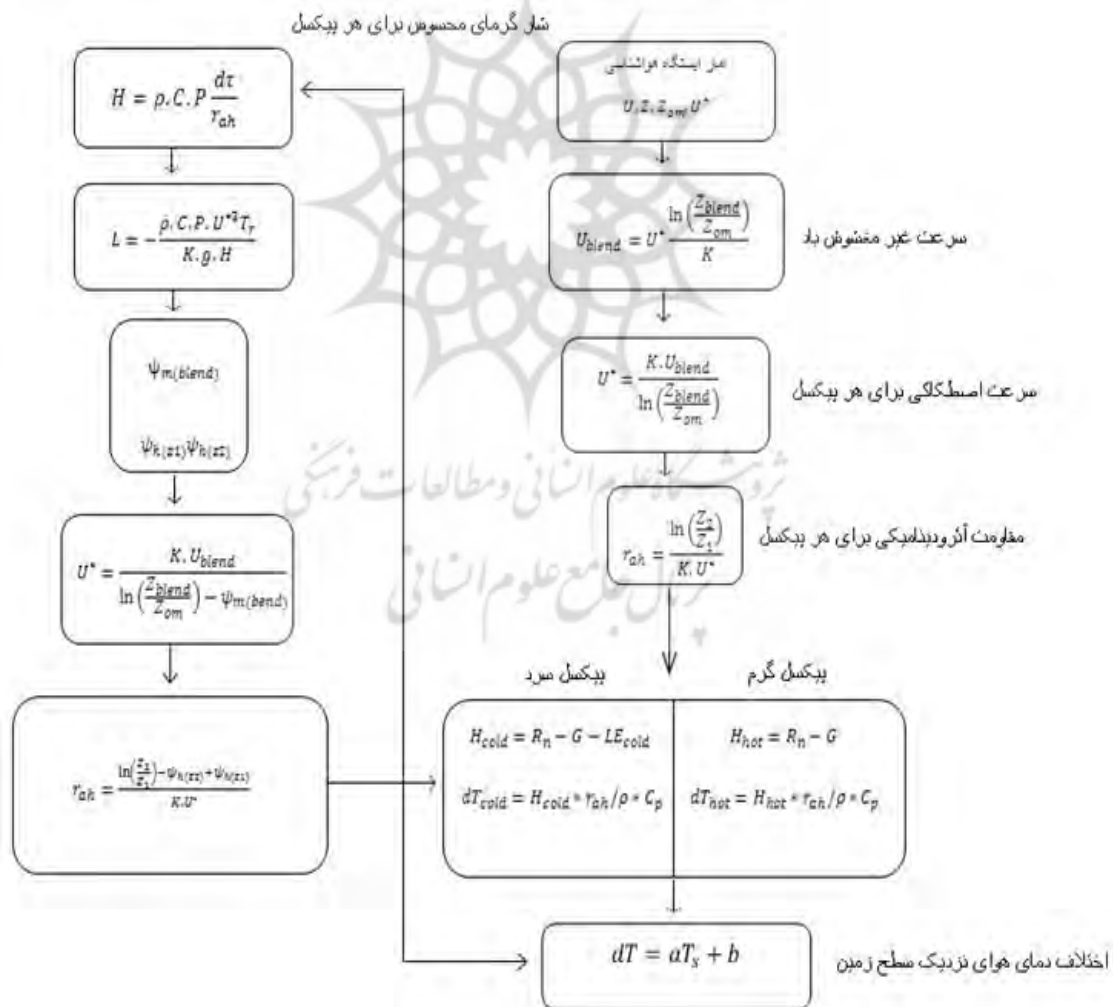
شار گرمای محسوس برای هر پیکسل

$H = \rho.C.P\frac{d\tau}{r_{ah}}$

$L = -\frac{\rho.C.P.U^{*3}T_r}{K.g.H}$

$\psi_{m(blend)}$

$\psi_{h(z1)}\psi_{h(z2)}$

$U^* = \frac{K.U_{blend}}{\ln\left(\frac{Z_{blend}}{Z_{om}}\right) - \psi_{m(bend)}}$

$r_{ah} = \frac{\ln\left(\frac{z_2}{z_1}\right) - \psi_{h(z2)} + \psi_{h(z1)}}{K.U^*}$

در ایستگاه هواشناسی

$U, Z, Z_{om}, U^*$

$U_{blend} = U^*\frac{\ln\left(\frac{Z_{blend}}{Z_{om}}\right)}{K}$

سرعت غیر مغشوش باد

$U^* = \frac{K.U_{blend}}{\ln\left(\frac{Z_{blend}}{Z_{om}}\right)}$

سرعت اصطکاکی برای هر پیکسل

$r_{ah} = \frac{\ln\left(\frac{Z_2}{Z_1}\right)}{K.U^*}$

مقاومت آئرودینامیکی برای هر پیکسل

پیکسل سرد

پیکسل گرم

$H_{cold} = R_n - G - LE_{cold}$

$dT_{cold} = H_{cold} * r_{ah}/\rho * C_p$

$H_{hot} = R_n - G$

$dT_{hot} = H_{hot} * r_{ah}/\rho * C_p$

$dT = aT_s + b$

اختلاف دمای هوای نزدیک سطح زمین